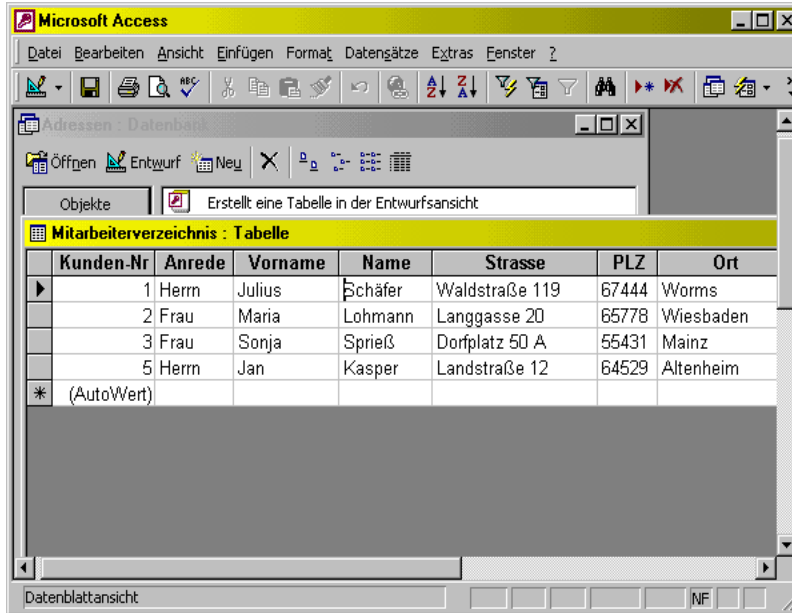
Microsoft Access

Datei Bearbeiten Ansicht Einfügen Format Datensätze Extras Fenster ?

Adressen : Datenbank

Öffnen Entwurf Neu

Objekte

Erstellt eine Tabelle in der Entwurfsansicht

Mitarbeiterverzeichnis : Tabelle

| Kunden-Nr | Anrede | Vorname | Name | Strasse | PLZ | Ort |
|---|---|---|---|---|---|---|
| 1 | Herrn | Julius | Schäfer | Waldstraße 119 | 67444 | Worms |
| 2 | Frau | Maria | Lohmann | Langgasse 20 | 65778 | Wiesbaden |
| 3 | Frau | Sonja | Sprieß | Dorfplatz 50 A | 55431 | Mainz |
| 5 | Herrn | Jan | Kasper | Landstraße 12 | 64529 | Altenheim |
| (AutoWert) | | | | | | |

Datenblattansicht

NF